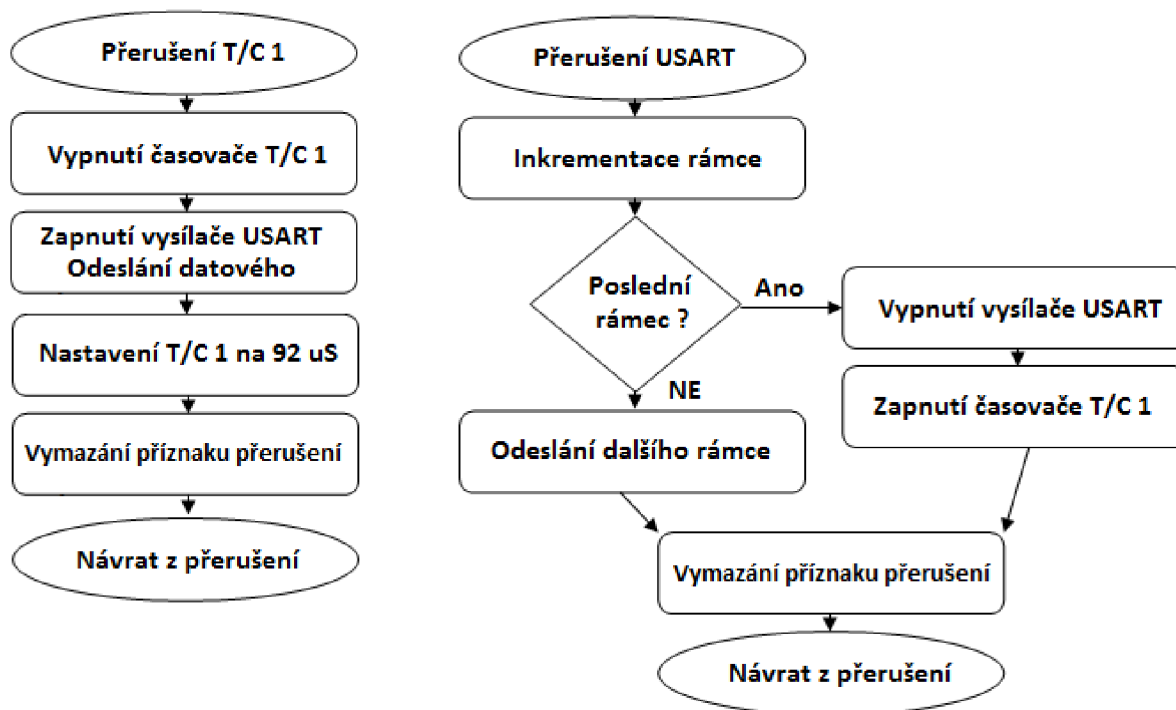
Přerušení T/C 1

Vypnutí časovače T/C 1

Zapnutí vysílače USART
Odeslání datového

Nastavení T/C 1 na 92 uS

Vymazání příznaku přerušení

Návrat z přerušení

Přerušení USART

Inkrementace rámce

Poslední rámec ?

Ano

Vypnutí vysílače USART

Zapnutí časovače T/C 1

NE

Odeslání dalšího rámce

Vymazání příznaku přerušení

Návrat z přerušení